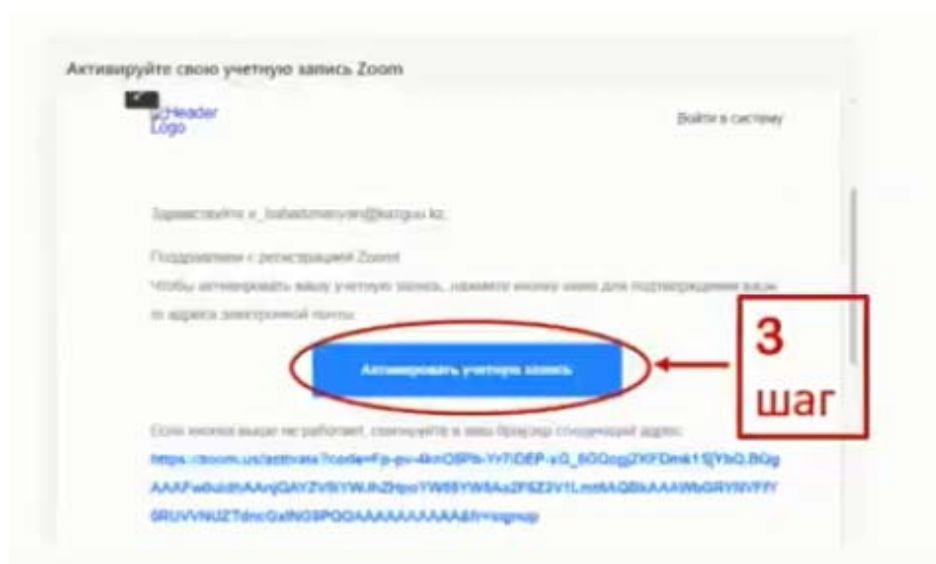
Активируйте свою учетную запись Zoom

Header Logo

Войти в систему

Здравствуйте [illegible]@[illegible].kz

Поздравляем с регистрацией Zoom!

Чтобы активировать вашу учетную запись, нажмите кнопку ниже для подтверждения вашего адреса электронной почты:

Активировать учетную запись

3 шаг

Если кнопка выше не работает, скопируйте в ваш браузер следующий адрос:

https://zoom.us/activate?code=Fp-pv-4knO9Pb-Yr7iDEP-sG_6GGcgjZKFDmk15jYbQ.BQgAAAFw6uldhAAnjGAYZV9iYWJhZHpoYW55YW5Aa2F6Z3V1LmtlAQBkAAAWbGRYNVFfY0RUVVNUZTdncGxlNG9PQQAAAAAAAAAA&fr=signup